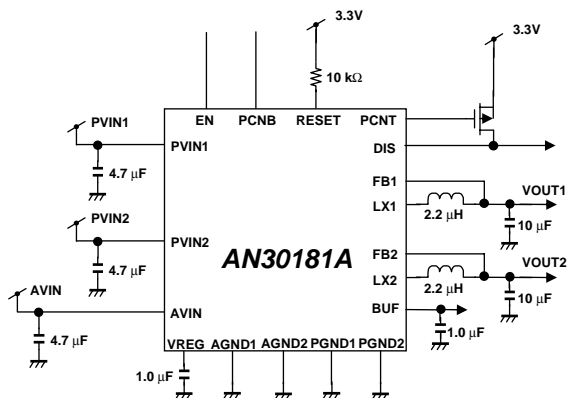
3.3V

3.3V

10 kΩ

EN PCNB RESET PCNT

PVIN1

PVIN1

DIS

4.7 μF

FB1

VOUT1

LX1

2.2 μH

10 μF

PVIN2

PVIN2

AN30181A

4.7 μF

FB2

VOUT2

LX2

2.2 μH

10 μF

AVIN

AVIN

BUF

1.0 μF

4.7 μF

VREG AGND1 AGND2 PGND1 PGND2

1.0 μF